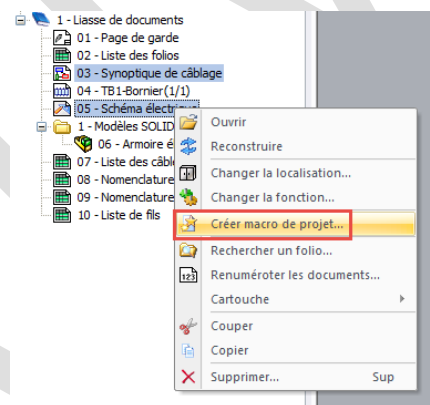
1 - Liasse de documents
01 - Page de garde
02 - Liste des folios
03 - Synoptique de câblage
04 - TB1-Bornier(1/1)
05 - Schéma électrique
1 - Modèles SOLID
06 - Armoire é
07 - Liste des câbl
08 - Nomenclature
09 - Nomenclature
10 - Liste de fils

Ouvrir
Reconstruire
Changer la localisation...
Changer la fonction...
Créer macro de projet...
Rechercher un folio...
Renuméroter les documents...
Cartouche
Couper
Copier
Supprimer... Sup